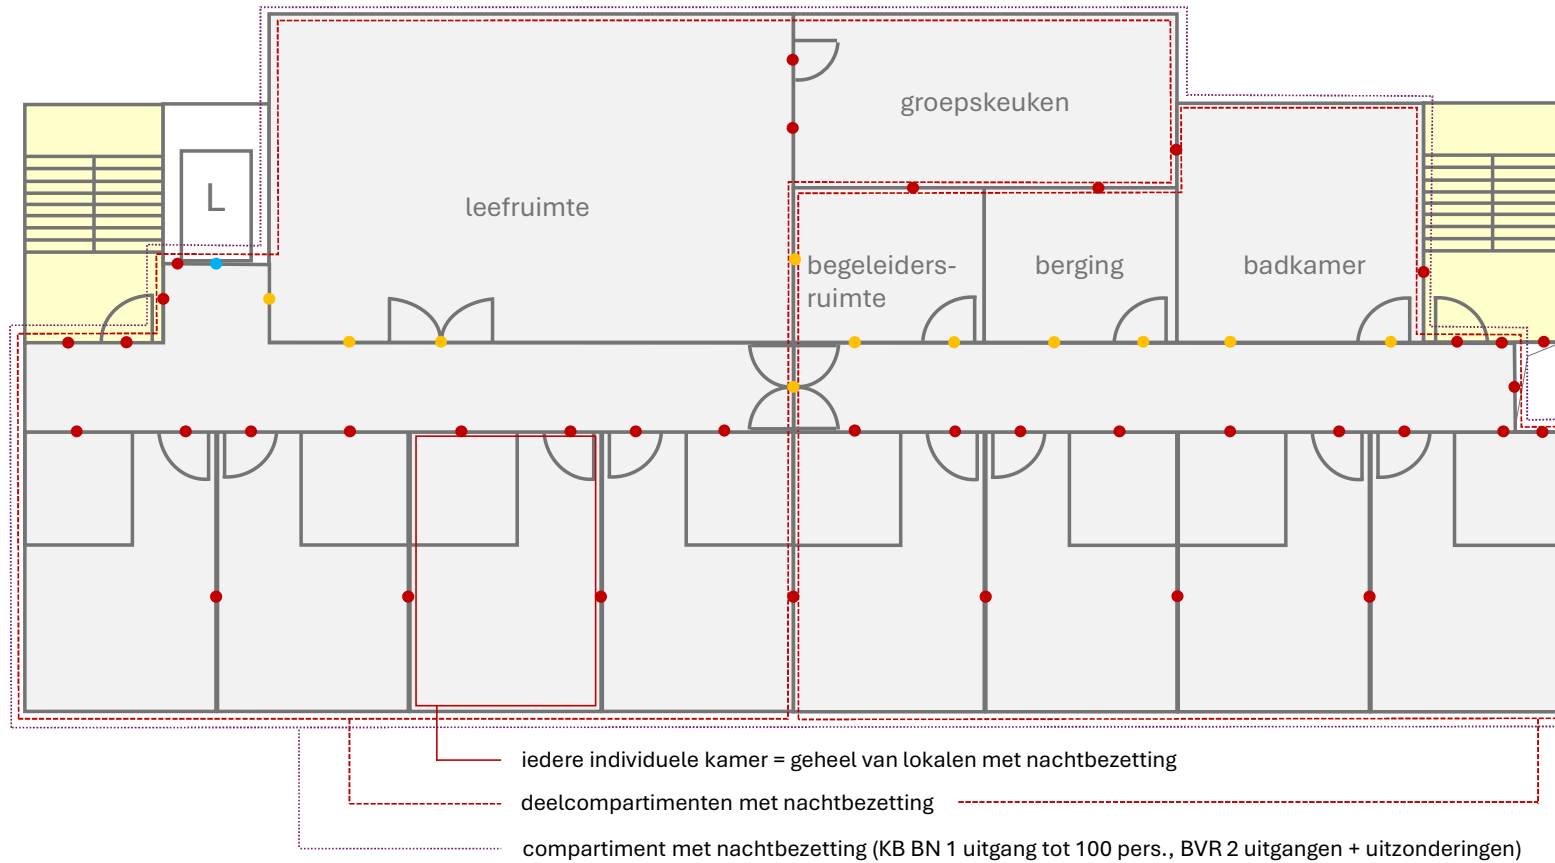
groepskeuken

L

leefruimte

begeleiders-ruimte

berging

badkamer

iedere individuele kamer = geheel van lokalen met nachtbezetting

deelcompartimenten met nachtbezetting

compartiment met nachtbezetting (KB BN 1 uitgang tot 100 pers., BVR 2 uitgangen + uitzonderingen)